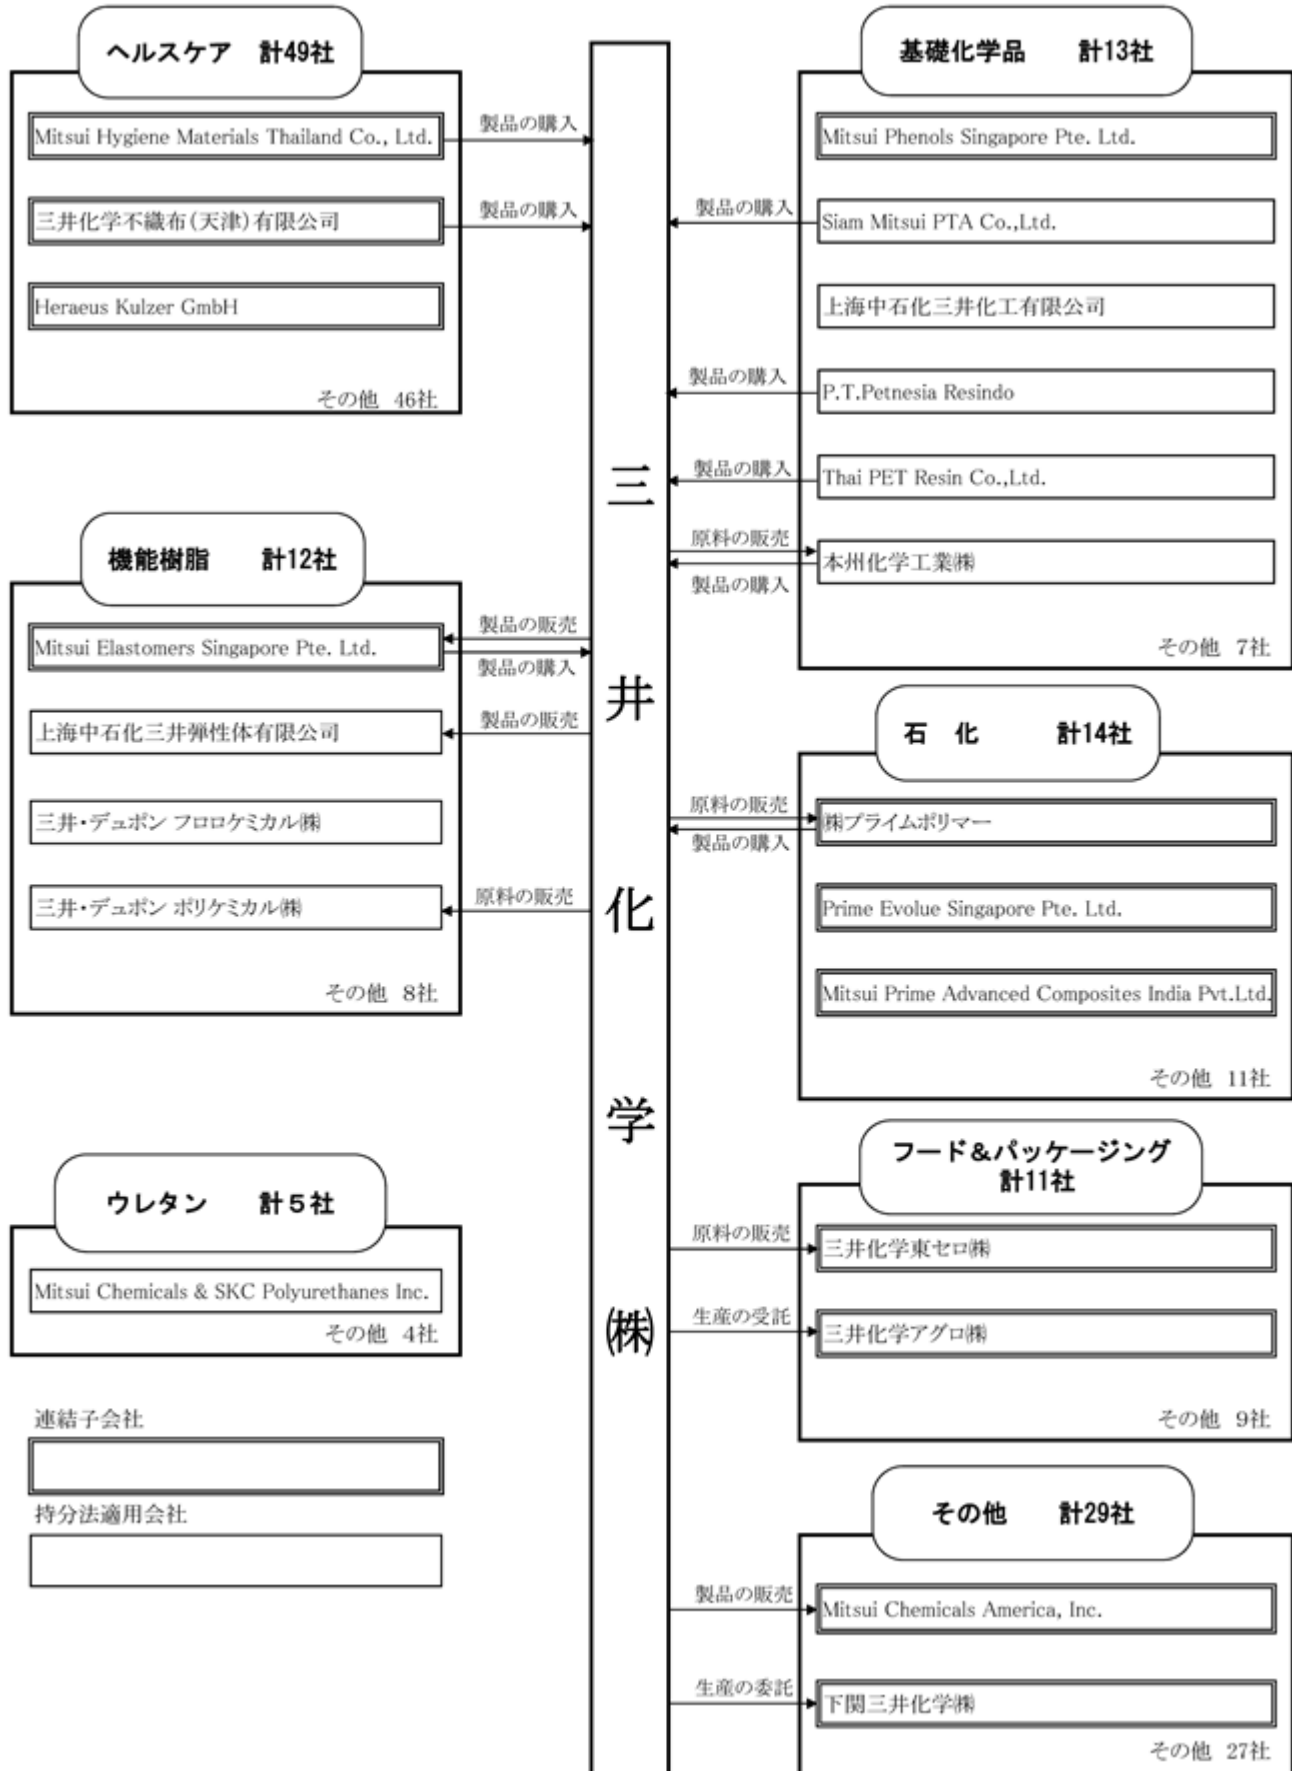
ヘルスケア　計49社

Mitsui Hygiene Materials Thailand Co., Ltd.
製品の購入

三井化学不織布(天津)有限公司
製品の購入

Heraeus Kulzer GmbH

その他　46社

機能樹脂　計12社

Mitsui Elastomers Singapore Pte. Ltd.
製品の販売
製品の購入

上海中石化三井弾性体有限公司
製品の販売

三井・デュポン フロロケミカル㈱

三井・デュポン ポリケミカル㈱
原料の販売

その他　8社

ウレタン　計５社

Mitsui Chemicals & SKC Polyurethanes Inc.

その他　4社

連結子会社

持分法適用会社

三井化学㈱

基礎化学品　計13社

Mitsui Phenols Singapore Pte. Ltd.

製品の購入
Siam Mitsui PTA Co.,Ltd.

上海中石化三井化工有限公司

製品の購入
P.T.Petnesia Resindo

製品の購入
Thai PET Resin Co.,Ltd.

原料の販売
製品の購入
本州化学工業㈱

その他　7社

石　化　計14社

原料の販売
製品の購入
㈱プライムポリマー

Prime Evolue Singapore Pte. Ltd.

Mitsui Prime Advanced Composites India Pvt.Ltd.

その他　11社

フード＆パッケージング 計11社

原料の販売
三井化学東セロ㈱

生産の受託
三井化学アグロ㈱

その他　9社

その他　計29社

製品の販売
Mitsui Chemicals America, Inc.

生産の委託
下関三井化学㈱

その他　27社